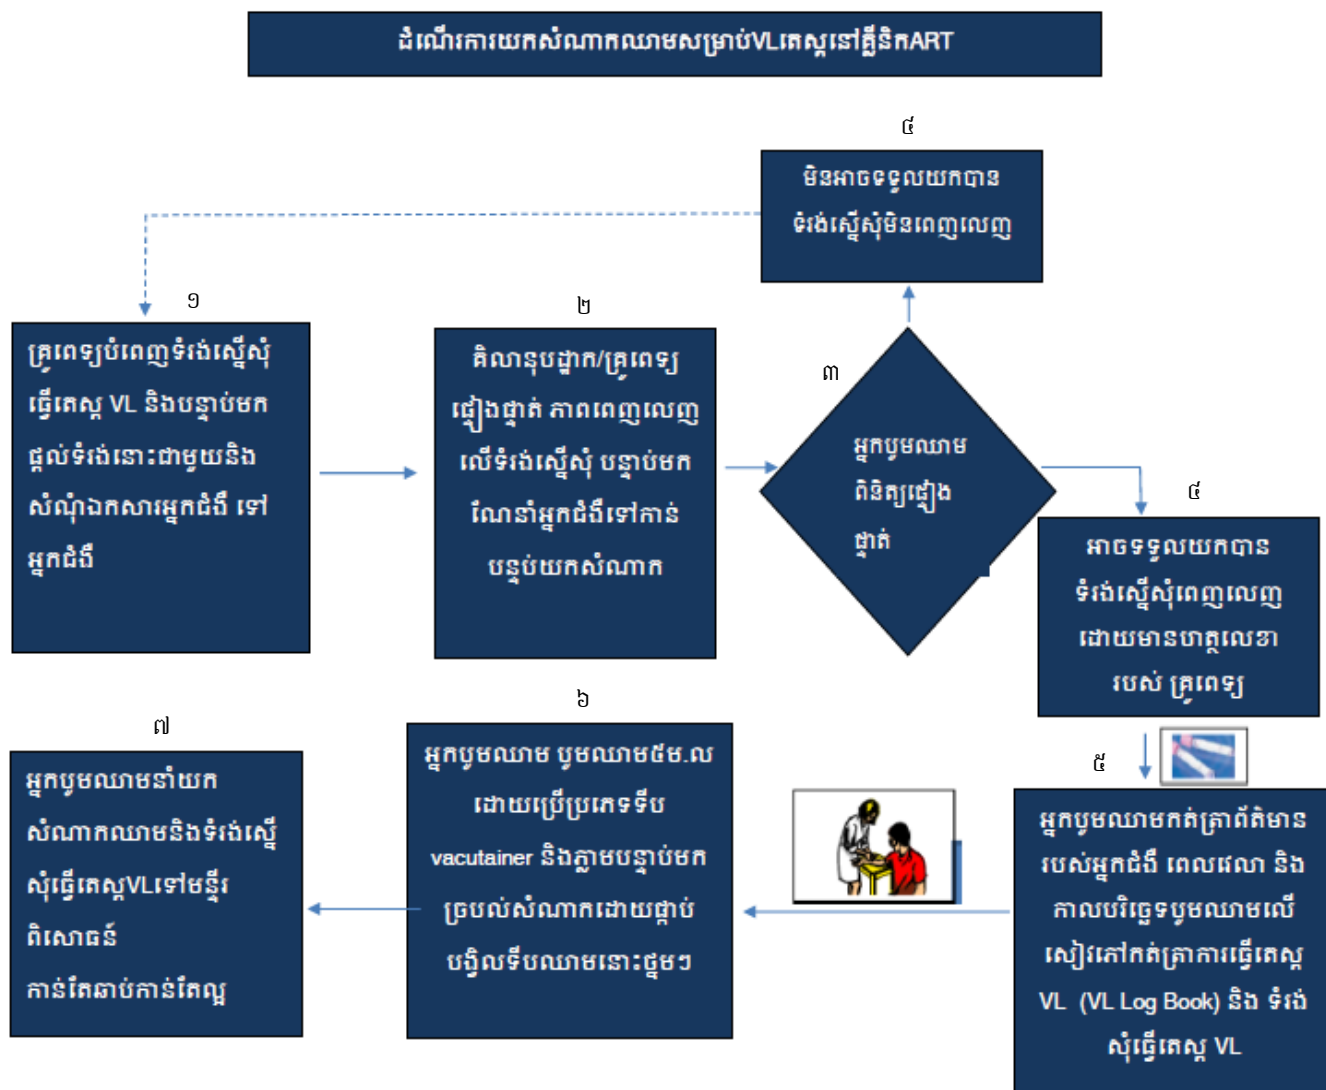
ដំណើរការយកសំណាកឈាមសម្រាប់VLតេស្តនៅគ្លីនិកART

៤
មិនអាចទទួលយកបាន ទំរង់ស្នើសុំមិនពេញលេញ

១
គ្រូពេទ្យបំពេញទំរង់ស្នើសុំធ្វើតេស្ត VL និងបន្ទាប់មកផ្តល់ទំរង់នោះជាមួយនិងសំណុំឯកសារអ្នកជំងឺ ទៅអ្នកជំងឺ

២
គិលានុបដ្ឋាក/គ្រូពេទ្យ ផ្ទៀងផ្ទាត់ ភាពពេញលេញលើទំរង់ស្នើសុំ បន្ទាប់មកណែនាំអ្នកជំងឺទៅកាន់បន្ទប់យកសំណាក

៣
អ្នកបូមឈាម ពិនិត្យផ្ទៀងផ្ទាត់

៤
អាចទទួលយកបាន ទំរង់ស្នើសុំពេញលេញ ដោយមានហត្ថលេខារបស់ គ្រូពេទ្យ

៥
អ្នកបូមឈាមកត់ត្រាព័ត៌មានរបស់អ្នកជំងឺ ពេលវេលា និងកាលបរិច្ឆេទបូមឈាមលើសៀវភៅកត់ត្រាការធ្វើតេស្ត VL (VL Log Book) និង ទំរង់សុំធ្វើតេស្ត VL

៦
អ្នកបូមឈាម បូមឈាម៥ម.ល ដោយប្រើប្រភេទទីប vacutainer និងភ្លាមបន្ទាប់មកច្របល់សំណាកដោយផ្ទាប់បង្វិលទីបឈាមនោះថ្នមៗ

៧
អ្នកបូមឈាមនាំយកសំណាកឈាមនិងទំរង់ស្នើសុំធ្វើតេស្តVLទៅមន្ទីរពិសោធន៍ កាន់តែឆាប់កាន់តែល្អ